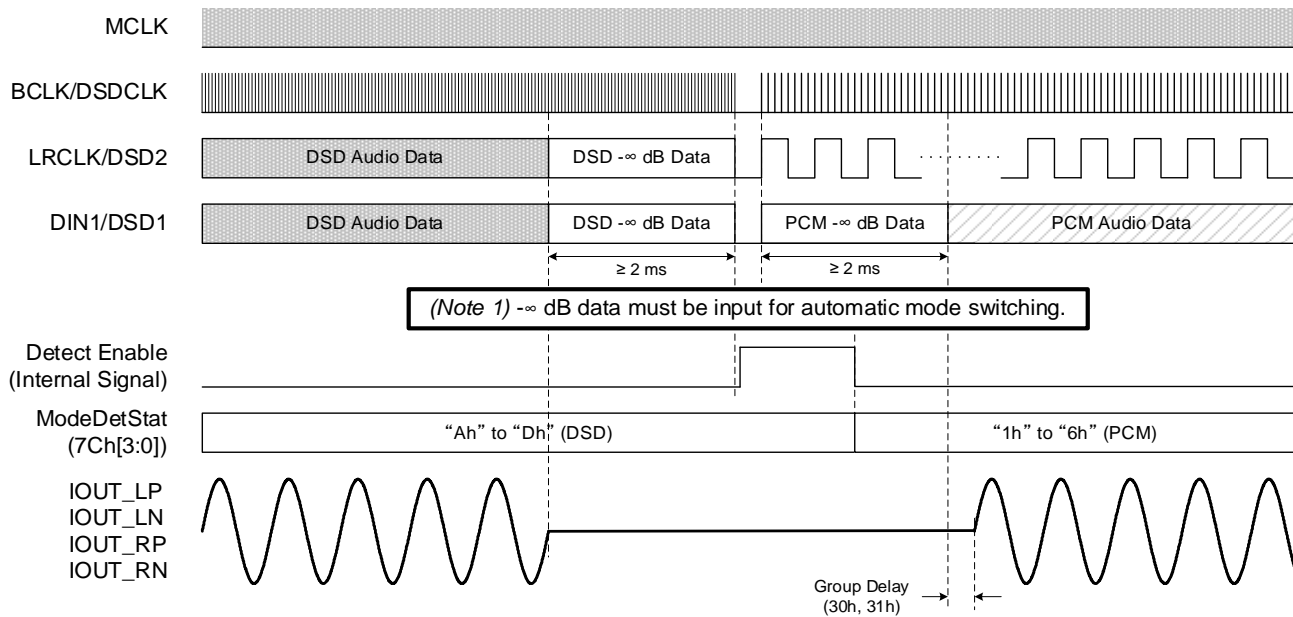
MCLK

BCLK/DSDCLK

LRCLK/DSD2

DSD Audio Data

DSD -∞ dB Data

· · · · · · ·

DIN1/DSD1

DSD Audio Data

DSD -∞ dB Data

PCM -∞ dB Data

PCM Audio Data

≥ 2 ms

≥ 2 ms

(Note 1) -∞ dB data must be input for automatic mode switching.

Detect Enable (Internal Signal)

ModeDetStat (7Ch[3:0])

“Ah” to “Dh” (DSD)

“1h” to “6h” (PCM)

IOUT_LP
IOUT_LN
IOUT_RP
IOUT_RN

Group Delay (30h, 31h)